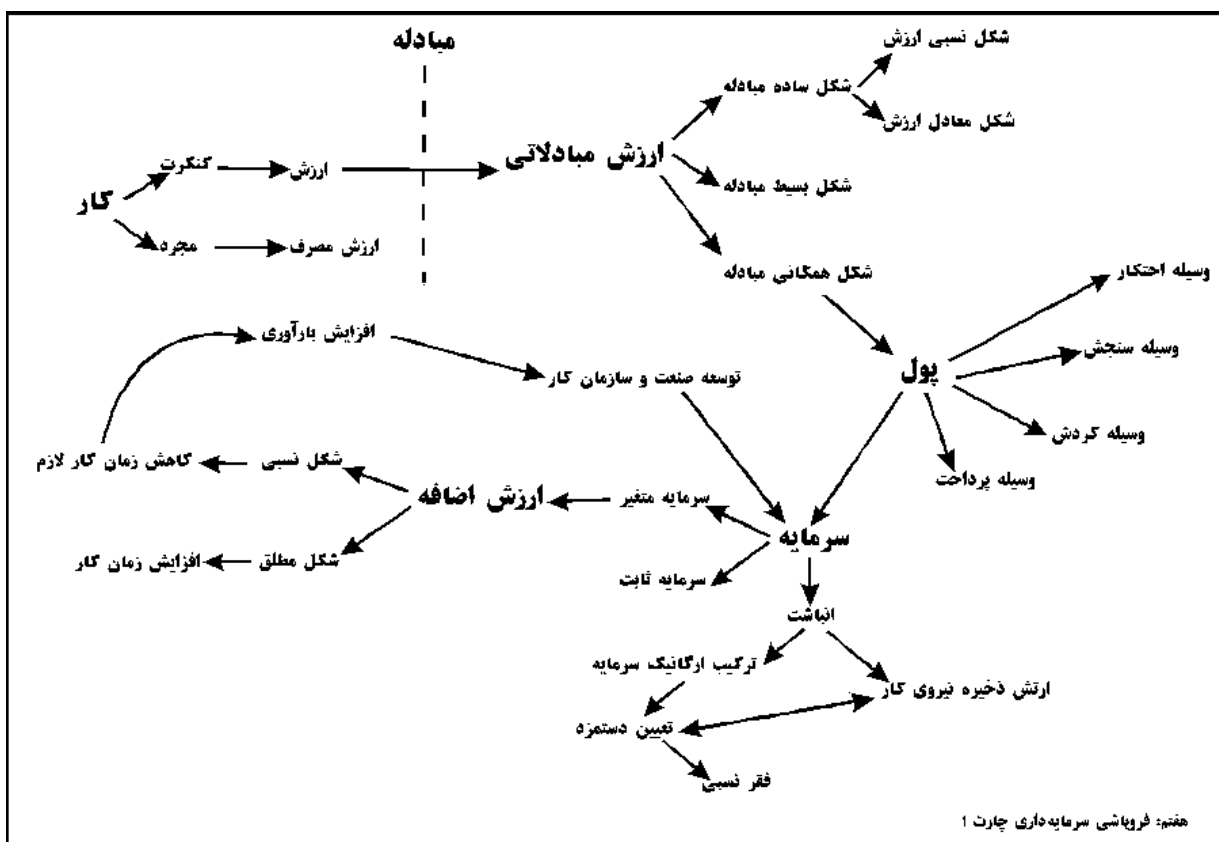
مبادله

شکل نسبی ارزش

شکل ساده مبادله

شکل معادل ارزش

کنکرت

ارزش

ارزش مبادلاتی

کار

شکل بسیط مبادله

مجرد

ارزش مصرف

شکل همگانی مبادله

وسیله احتکار

افزایش بارآوری

وسیله سنجش

توسعه صنعت و سازمان کار

پول

وسیله گردش

کاهش زمان کار لازم

شکل نسبی

وسیله پرداخت

ارزش اضافه

سرمایه متغیر

سرمایه

افزایش زمان کار

شکل مطلق

سرمایه ثابت

انباشت

ترکیب ارگانیک سرمایه

ارتش ذخیره نیروی کار

تعیین دستمزد

فقر نسبی

هفتم: فروپاشی سرمایه‌داری چارت ۱